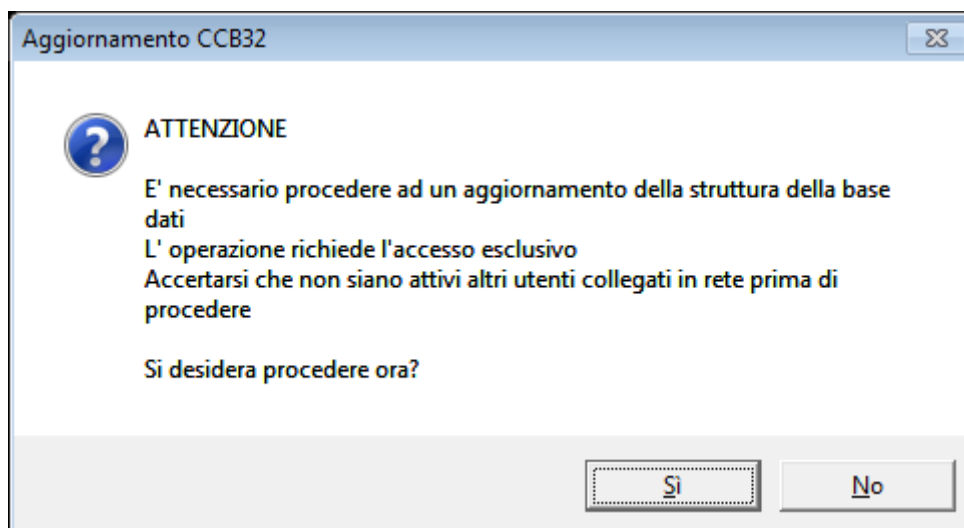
Aggiornamento CCB32

ATTENZIONE

E' necessario procedere ad un aggiornamento della struttura della base dati
L' operazione richiede l'accesso esclusivo
Accertarsi che non siano attivi altri utenti collegati in rete prima di procedere

Si desidera procedere ora?

Sì

No